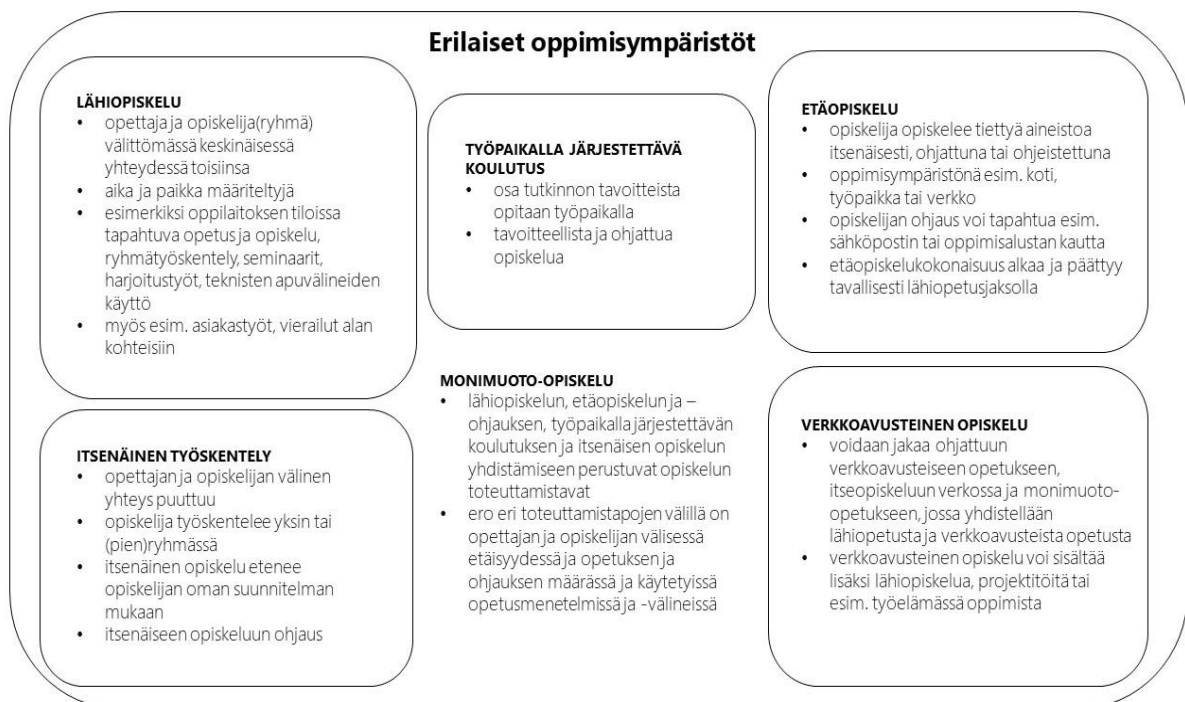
Erilaiset oppimisympäristöt

LÄHIOPISKELU
• opettaja ja opiskelija(ryhmä) välittömässä keskinäisessä yhteydessä toisiinsa
• aika ja paikka määriteltyjä
• esimerkiksi oppilaitoksen tiloissa tapahtuva opetus ja opiskelu, ryhmätyöskentely, seminaarit, harjoitustyöt, teknisten apuvälineiden käyttö
• myös esim. asiakastyöt, vierailut alan kohteisiin

TYÖPAIKALLA JÄRJESTETTÄVÄ KOULUTUS
• osa tutkinnon tavoitteista opitaan työpaikalla
• tavoitteellista ja ohjattua opiskelua

ETÄOPISKELU
• opiskelija opiskelee tiettyä aineistoa itsenäisesti, ohjattuna tai ohjeistettuna
• oppimisympäristönä esim. koti, työpaikka tai verkko
• opiskelijan ohjaus voi tapahtua esim. sähköpostin tai oppimisalustan kautta
• etäopiskelukokonaisuus alkaa ja päättyy tavallisesti lähiopetusjaksolla

MONIMUOTO-OPISKELU
• lähiopiskelun, etäopiskelun ja –ohjauksen, työpaikalla järjestettävän koulutuksen ja itsenäisen opiskelun yhdistämiseen perustuvat opiskelun toteuttamistavat
• ero eri toteuttamistapojen välillä on opettajan ja opiskelijan välisessä etäisyydessä ja opetuksen ja ohjauksen määrässä ja käytetyissä opetusmenetelmissä ja -välineissä

ITSENÄINEN TYÖSKENTELY
• opettajan ja opiskelijan välinen yhteys puuttuu
• opiskelija työskentelee yksin tai (pien)ryhmässä
• itsenäinen opiskelu etenee opiskelijan oman suunnitelman mukaan
• itsenäiseen opiskeluun ohjaus

VERKKOAVUSTEINEN OPISKELU
• voidaan jakaa ohjattuun verkkoavusteiseen opetukseen, itseopiskeluun verkossa ja monimuoto-opetukseen, jossa yhdistellään lähiopetusta ja verkkoavusteista opetusta
• verkkoavusteinen opiskelu voi sisältää lisäksi lähiopiskelua, projektitöitä tai esim. työelämässä oppimista